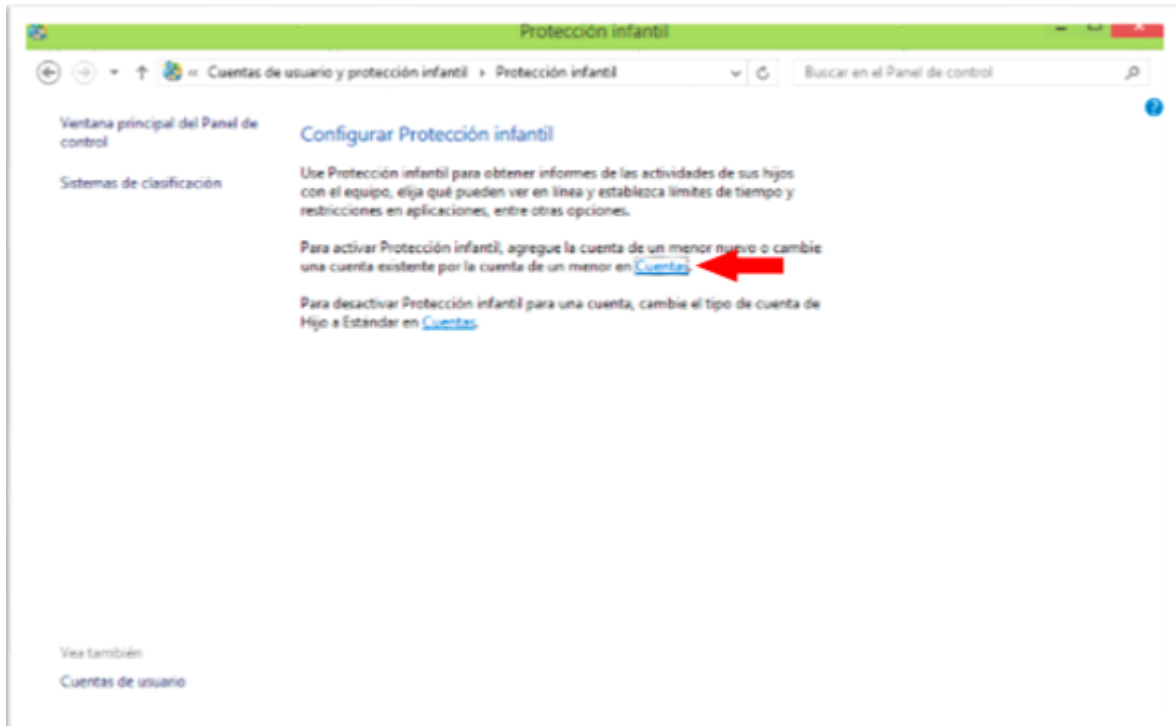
Protección infantil

« Cuentas de usuario y protección infantil › Protección infantil

Buscar en el Panel de control

Ventana principal del Panel de control

Sistemas de clasificación

Configurar Protección infantil

Use Protección infantil para obtener informes de las actividades de sus hijos con el equipo, elija qué pueden ver en línea y establezca límites de tiempo y restricciones en aplicaciones, entre otras opciones.

Para activar Protección infantil, agregue la cuenta de un menor nuevo o cambie una cuenta existente por la cuenta de un menor en Cuentas.

Para desactivar Protección infantil para una cuenta, cambie el tipo de cuenta de Hijo a Estándar en Cuentas.

Vea también

Cuentas de usuario